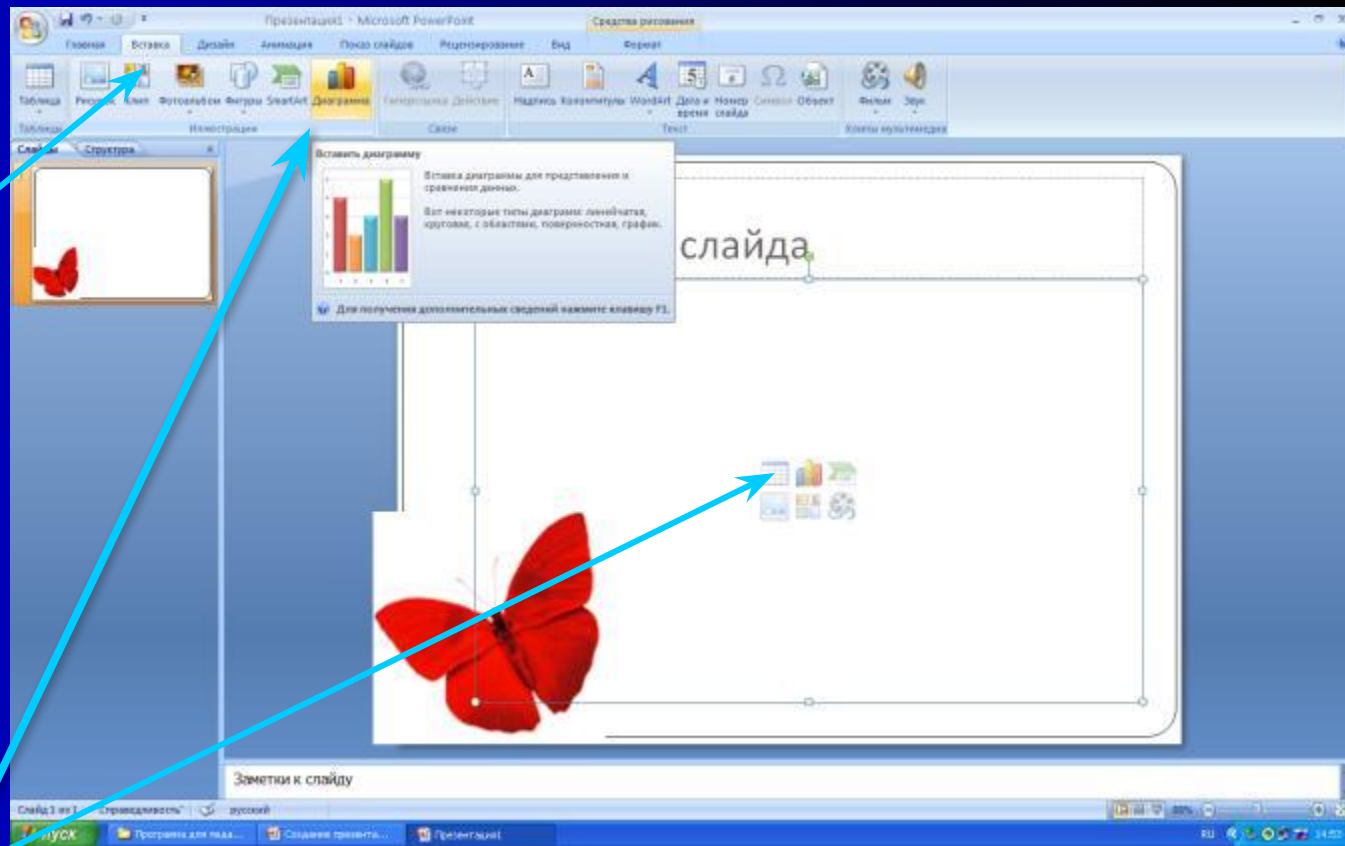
Презентация1 - Microsoft PowerPoint
Средства рисования
Главная
Вставка
Дизайн
Анимация
Показ слайдов
Рецензирование
Вид
Формат
Таблица
Рисунок
Клип
Фотоальбом
Фигуры
SmartArt
Диаграмма
Гиперссылка
Действие
Надпись
Колонтитулы
WordArt
Дата и время
Номер слайда
Символ
Объект
Фильм
Звук
Таблицы
Иллюстрации
Связи
Текст
Клипы мультимедиа
Слайды
Структура
Вставить диаграмму
Вставка диаграммы для представления и сравнения данных.
Вот некоторые типы диаграмм: линейчатая, круговая, с областями, поверхностная, график.
Для получения дополнительных сведений нажмите клавишу F1.
слайда
Заметки к слайду
Слайд 1 из 1
"Справедливость"
русский
пуск
Программа для педа...
Создание презента...
Презентация1
RU